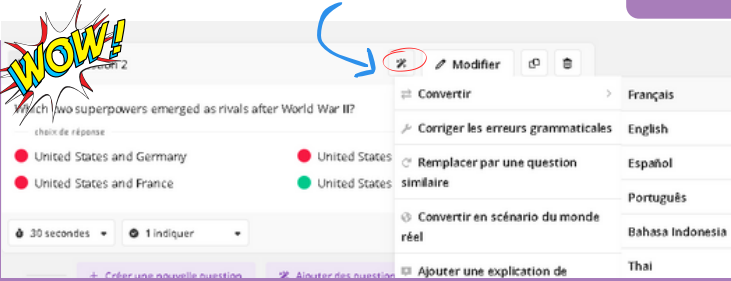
WOW!

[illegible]on 2

Which two superpowers emerged as rivals after World War II?

choix de réponse

United States and Germany

United States and France

United States

United States

30 secondes

1 indiquer

+ Créer une nouvelle question

Ajouter des question

Modifier

Convertir

Corriger les erreurs grammaticales

Remplacer par une question similaire

Convertir en scénario du monde réel

Ajouter une explication de

Français

English

Español

Português

Bahasa Indonesia

Thai